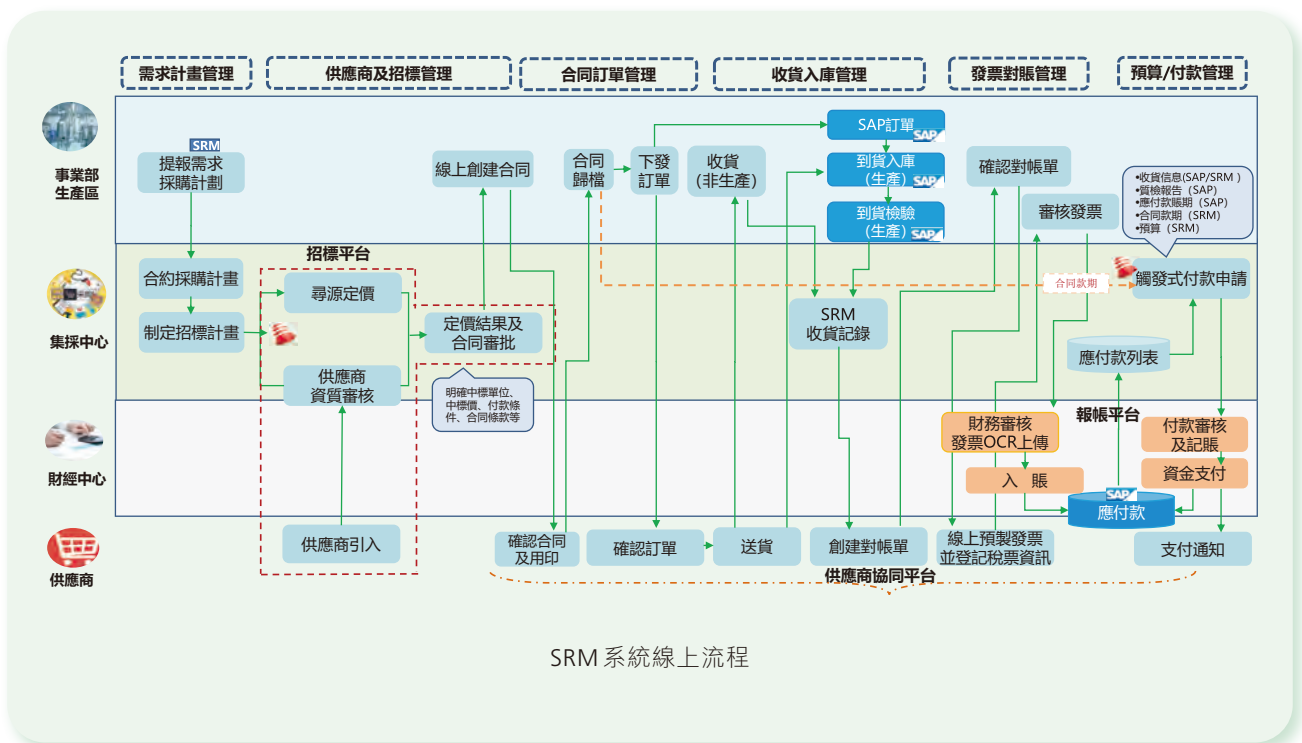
需求計畫管理
供應商及招標管理
合同訂單管理
收貨入庫管理
發票對賬管理
預算/付款管理

事業部生產區
集採中心
財經中心
供應商

SRM
提報需求採購計劃
線上創建合同
合同歸檔
下發訂單
收貨（非生產）
SAP訂單 SAP
到貨入庫（生產） SAP
到貨檢驗（生產） SAP
確認對帳單
審核發票
•收貨信息(SAP/SRM )
•質檢報告（SAP）
•應付款賬期（SAP）
•合同款期（SRM）
•預算（SRM）

招標平台
合約採購計畫
制定招標計畫
尋源定價
定價結果及合同審批
供應商資質審核
明確中標單位、中標價、付款條件、合同條款等
SRM收貨記錄
合同款期
觸發式付款申請
應付款列表

報帳平台
財務審核發票OCR上傳
入 賬
付款審核及記賬
資金支付
SAP
應付款

供應商引入
確認合同及用印
確認訂單
送貨
創建對帳單
線上預製發票並登記稅票資訊
支付通知
供應商協同平台

SRM 系統線上流程